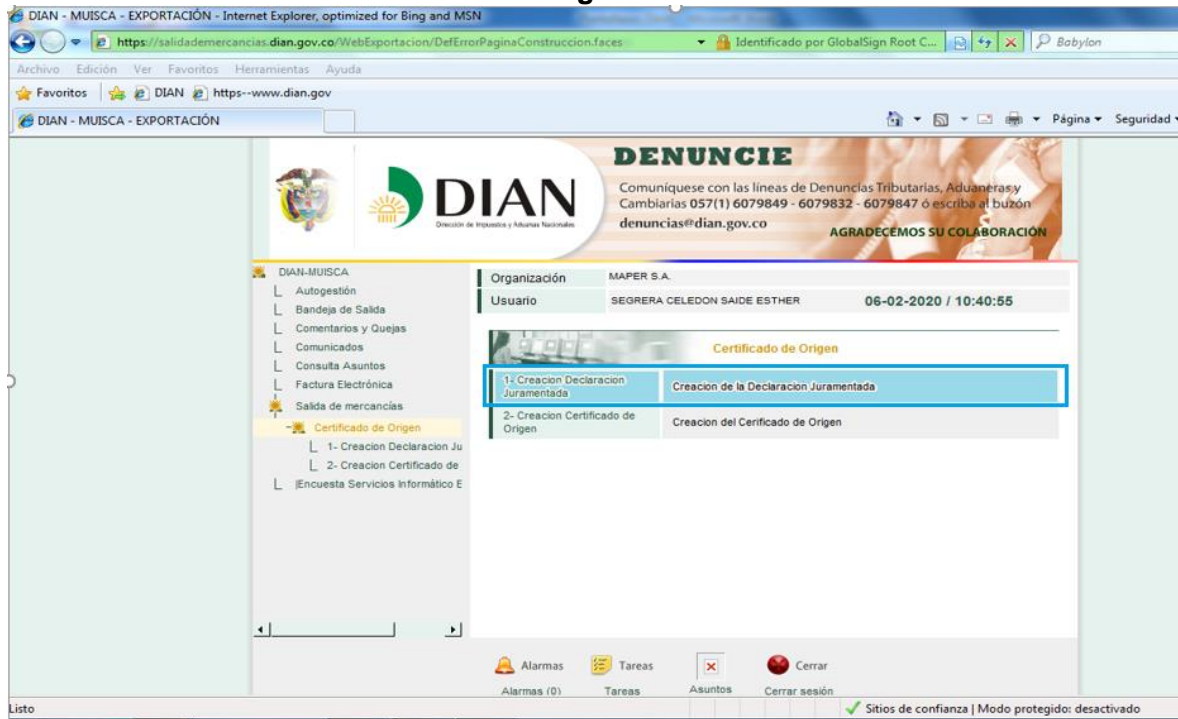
DIAN - MUISCA - EXPORTACIÓN - Internet Explorer, optimized for Bing and MSN

https://salidademercancias.dian.gov.co/WebExportacion/DefErrorPaginaConstruccion.faces

Identificado por GlobalSign Root C...

Babylon

Archivo Edición Ver Favoritos Herramientas Ayuda

Favoritos DIAN https--www.dian.gov

DIAN - MUISCA - EXPORTACIÓN

Página ▾ Seguridad ▾

DIAN

Dirección de Impuestos y Aduanas Nacionales

DENUNCIE

Comuníquese con las líneas de Denuncias Tributarias, Aduaneras y Cambiarias 057(1) 6079849 - 6079832 - 6079847 ó escriba al buzón denuncias@dian.gov.co

AGRADECEMOS SU COLABORACIÓN

DIAN-MUISCA
Autogestión
Bandeja de Salida
Comentarios y Quejas
Comunicados
Consulta Asuntos
Factura Electrónica
Salida de mercancías
Certificado de Origen
1- Creacion Declaracion Ju
2- Creacion Certificado de
|Encuesta Servicios Informático E

| Organización | MAPER S.A. | |
|---|---|---|
| Usuario | SEGRERA CELEDON SAIDE ESTHER | 06-02-2020 / 10:40:55 |

Certificado de Origen

| 1- Creacion Declaracion Juramentada | Creacion de la Declaracion Juramentada |
|---|---|
| 2- Creacion Certificado de Origen | Creacion del Cerificado de Origen |

Alarmas Tareas Cerrar
Alarmas (0) Tareas Asuntos Cerrar sesión

Listo

Sitios de confianza | Modo protegido: desactivado